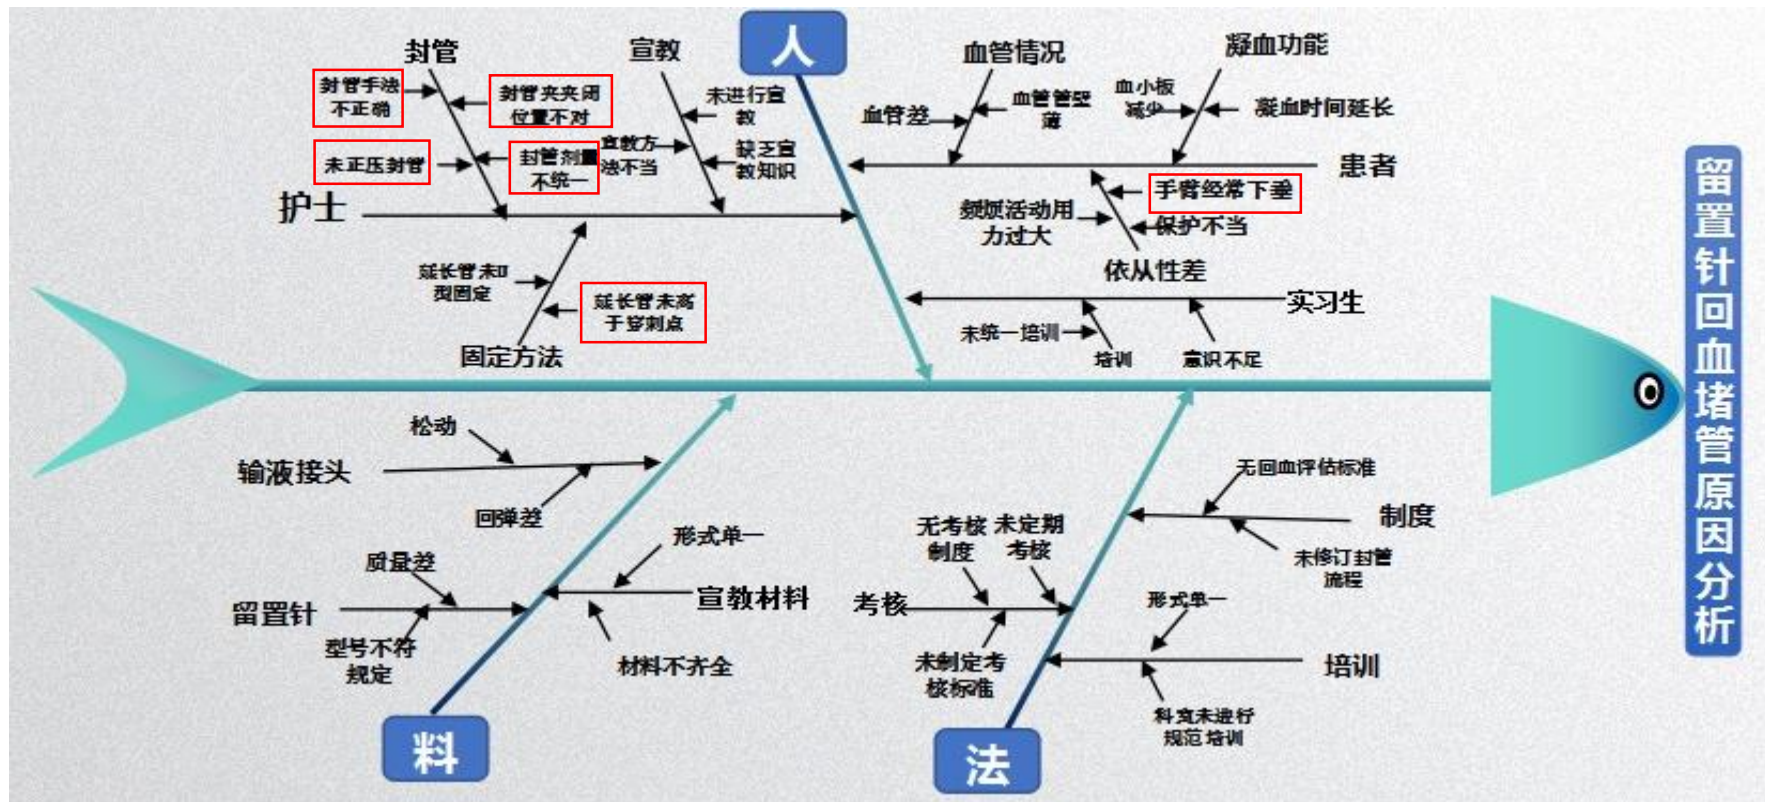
留置针回血堵管原因分析

人

护士

封管

封管手法不正确

封管夹夹闭位置不对

未正压封管

封管剂量不统一

宣教

未进行宣教

宣教方法不当

缺乏宣教知识

固定方法

延长管未U型固定

延长管未高于穿刺点

患者

血管情况

血管差

血管管壁薄

凝血功能

血小板减少

凝血时间延长

频繁活动用力过大

手臂经常下垂

保护不当

依从性差

实习生

未统一培训

培训

意识不足

料

输液接头

松动

回弹差

留置针

质量差

型号不符规定

宣教材料

形式单一

材料不齐全

法

制度

无回血评估标准

未修订封管流程

考核

无考核制度

未定期考核

未制定考核标准

培训

形式单一

科室未进行规范培训